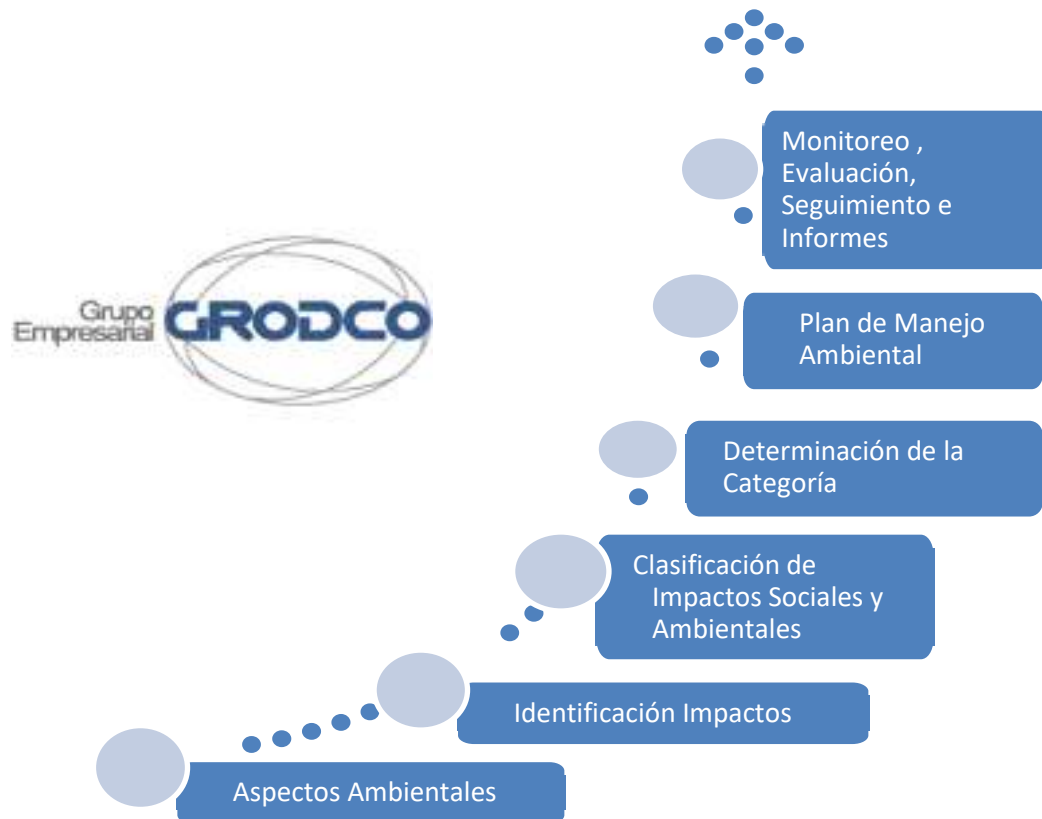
Grupo Empresarial GRODCO

Monitoreo , Evaluación, Seguimiento e Informes

Plan de Manejo Ambiental

Determinación de la Categoría

Clasificación de Impactos Sociales y Ambientales

Identificación Impactos

Aspectos Ambientales